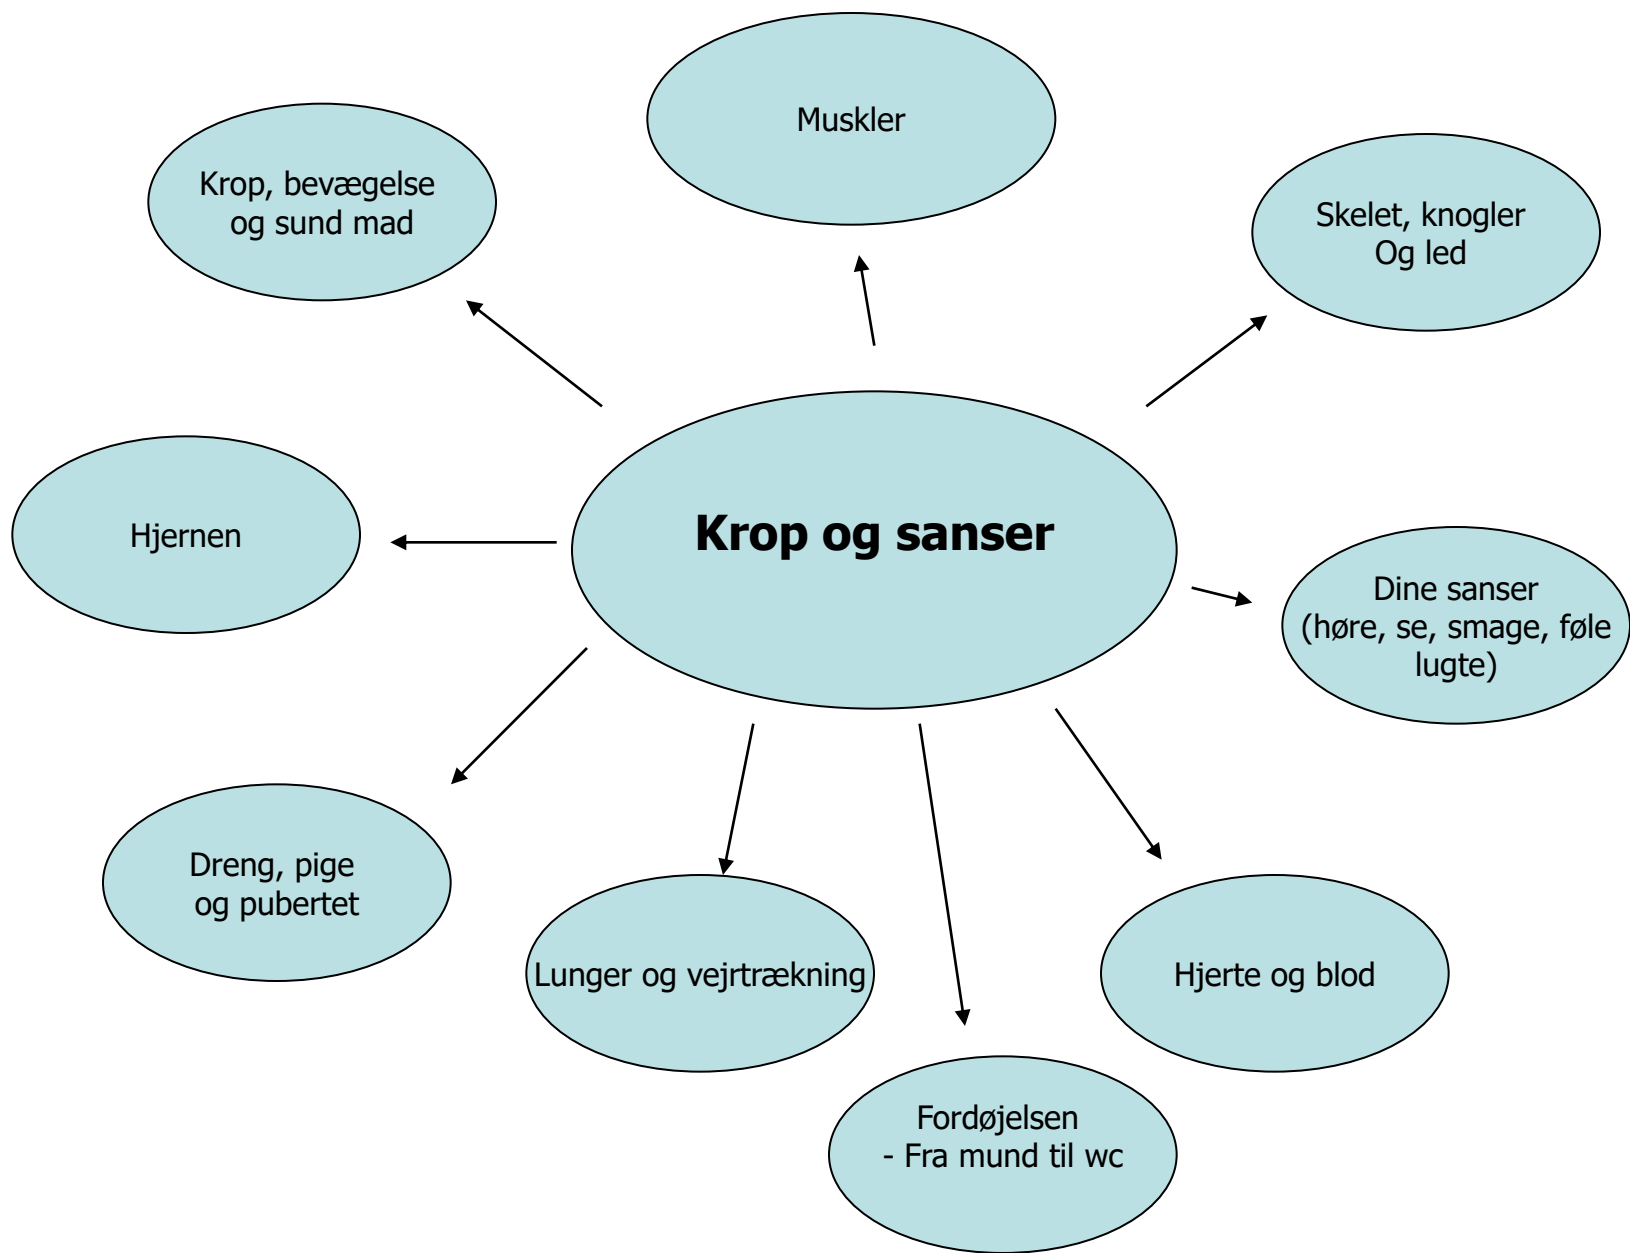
Krop og sanser

Muskler

Krop, bevægelse og sund mad

Skelet, knogler Og led

Hjernen

Dine sanser (høre, se, smage, føle lugte)

Dreng, pige og pubertet

Lunger og vejrtrækning

Hjerte og blod

Fordøjelsen
- Fra mund til wc